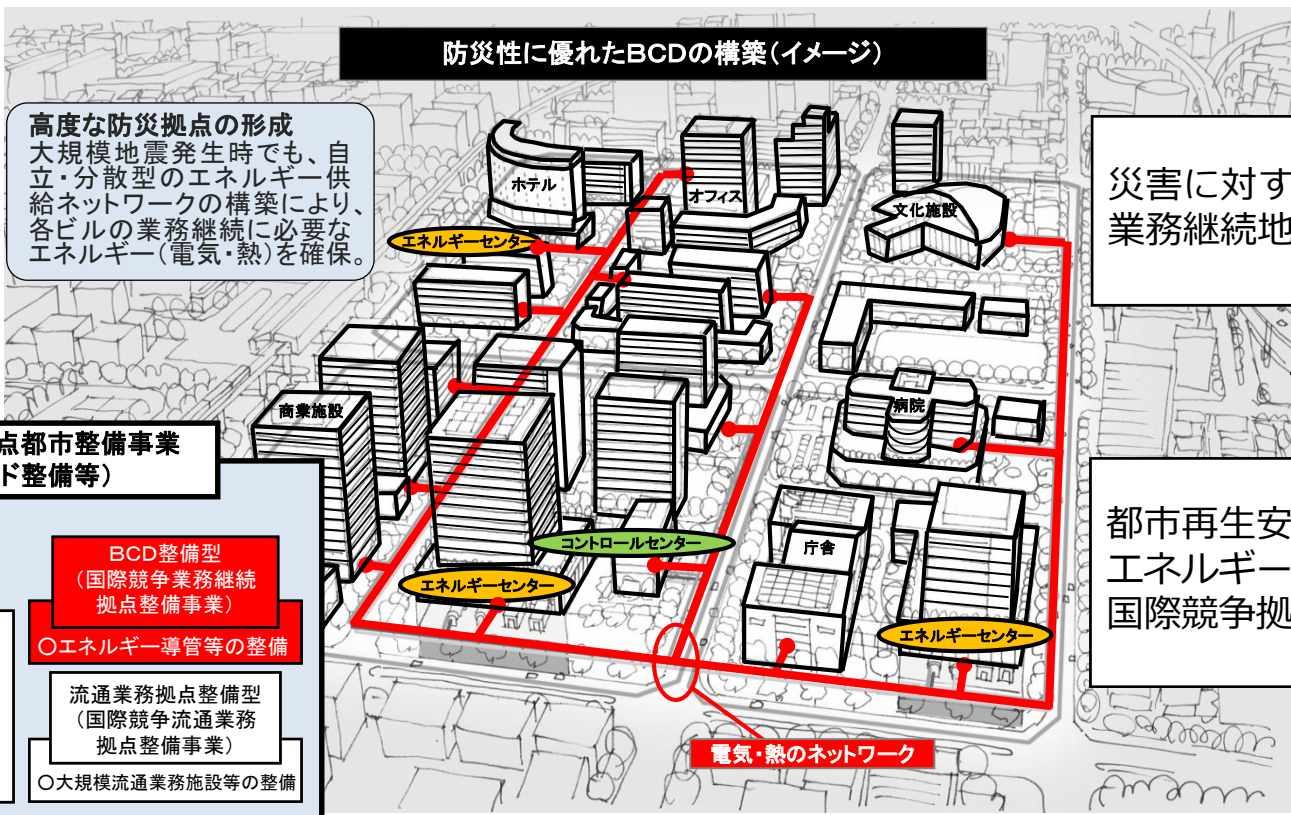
防災性に優れたBCDの構築(イメージ)

高度な防災拠点の形成
大規模地震発生時でも、自立・分散型のエネルギー供給ネットワークの構築により、各ビルの業務継続に必要なエネルギー(電気・熱)を確保。

災害に対す
業務継続地

点都市整備事業
ド整備等)

BCD整備型
(国際競争業務継続拠点整備事業)
○エネルギー導管等の整備

流通業務拠点整備型
(国際競争流通業務拠点整備事業)
○大規模流通業務施設等の整備

ホテル
オフィス
文化施設
エネルギーセンター
商業施設
病院
コントロールセンター
庁舎
エネルギーセンター
エネルギーセンター
電気・熱のネットワーク

都市再生安
エネルギー
国際競争拠